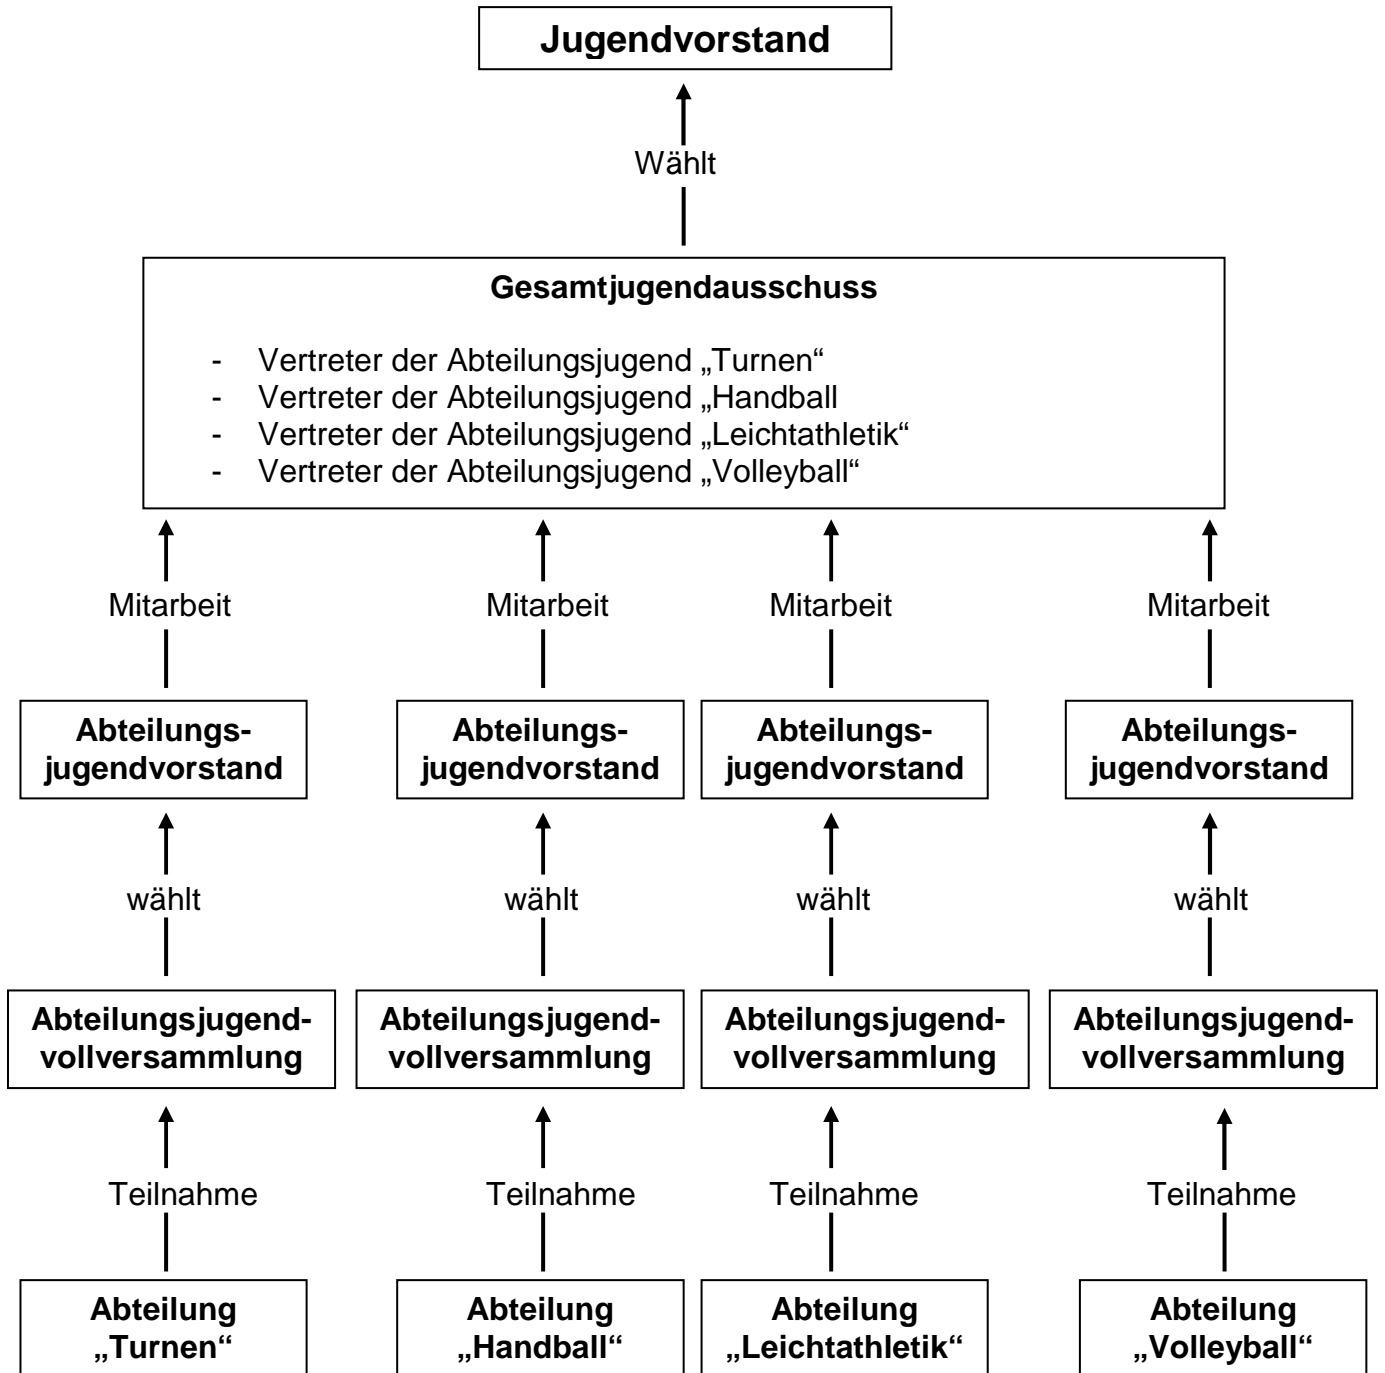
**Jugendvorstand**

Wählt

**Gesamtjugendausschuss**

- Vertreter der Abteilungsjugend „Turnen“
- Vertreter der Abteilungsjugend „Handball
- Vertreter der Abteilungsjugend „Leichtathletik“
- Vertreter der Abteilungsjugend „Volleyball“

Mitarbeit

Mitarbeit

Mitarbeit

Mitarbeit

**Abteilungsjugendvorstand**

**Abteilungsjugendvorstand**

**Abteilungsjugendvorstand**

**Abteilungsjugendvorstand**

wählt

wählt

wählt

wählt

**Abteilungsjugend-vollversammlung**

**Abteilungsjugend-vollversammlung**

**Abteilungsjugend-vollversammlung**

**Abteilungsjugend-vollversammlung**

Teilnahme

Teilnahme

Teilnahme

Teilnahme

**Abteilung „Turnen“**

**Abteilung „Handball“**

**Abteilung „Leichtathletik“**

**Abteilung „Volleyball“**